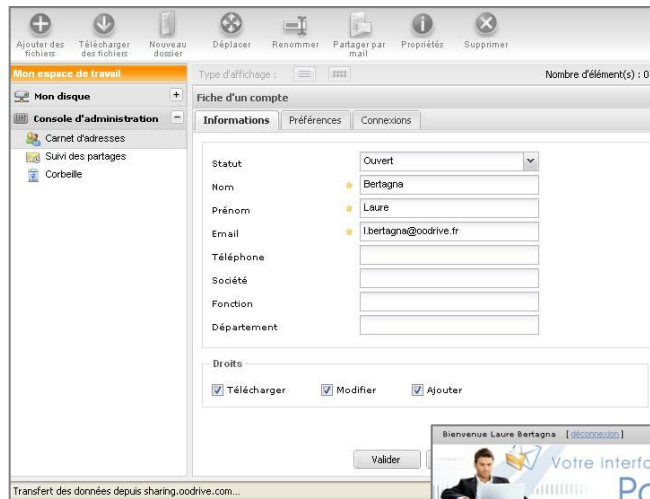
Ajouter des fichiers
Télécharger des fichiers
Nouveau dossier
Déplacer
Renommer
Partager par mail
Propriétés
Supprimer

Mon espace de travail
Mon disque
Console d'administration
Carnet d'adresses
Suivi des partages
Corbeille

Type d'affichage :
Nombre d'élément(s) : 0

Fiche d'un compte
Informations
Préférences
Connexions

Statut
Ouvert
Nom
Bertagna
Prénom
Laure
Email
l.bertagna@oodrive.fr
Téléphone
Société
Fonction
Département

Droits
Télécharger
Modifier
Ajouter

Valider

Bienvenue Laure Bertagna [déconnexion]
Votre interfa
Pa

Transfert des données depuis sharing.oodrive.com...